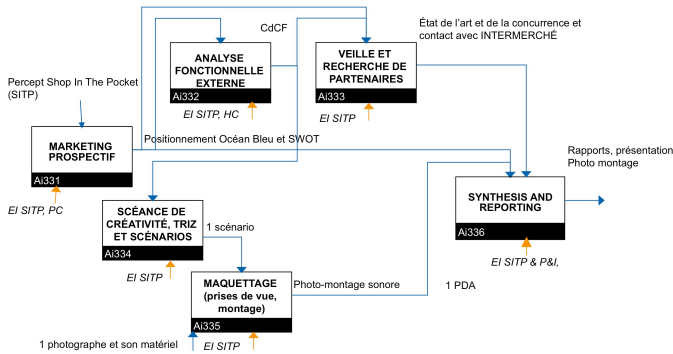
CdCF

État de l'art et de la concurrence et contact avec INTERMERCHÉ

ANALYSE FONCTIONNELLE EXTERNE

Ai332

El SITP, HC

VEILLE ET RECHERCHE DE PARTENAIRES

Ai333

El SITP

Percept Shop In The Pocket (SITP)

MARKETING PROSPECTIF

Ai331

El SITP, PC

Positionnement Océan Bleu et SWOT

Rapports, présentation Photo montage

SYNTHESIS AND REPORTING

Ai336

El SITP & P&I,

SCÉANCE DE CRÉATIVITÉ, TRIZ ET SCÉNARIOS

Ai334

El SITP

1 scénario

MAQUETTAGE (prises de vue, montage)

Ai335

El SITP

Photo-montage sonore

1 PDA

1 photographe et son matériel